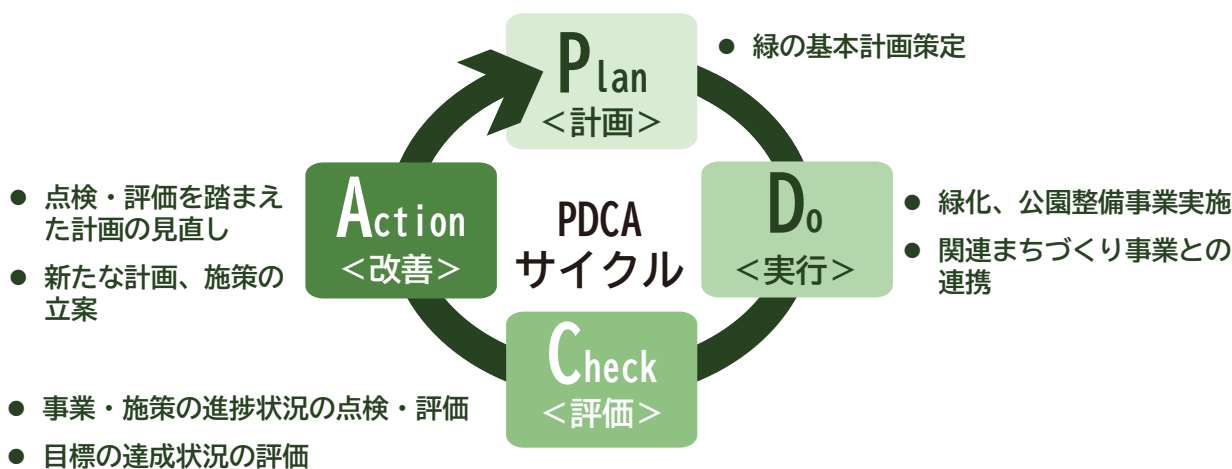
Plan
＜計画＞

● 緑の基本計画策定

Action
＜改善＞

● 点検・評価を踏まえた計画の見直し

● 新たな計画、施策の立案

PDCA
サイクル

Do
＜実行＞

● 緑化、公園整備事業実施

● 関連まちづくり事業との連携

Check
＜評価＞

● 事業・施策の進捗状況の点検・評価

● 目標の達成状況の評価